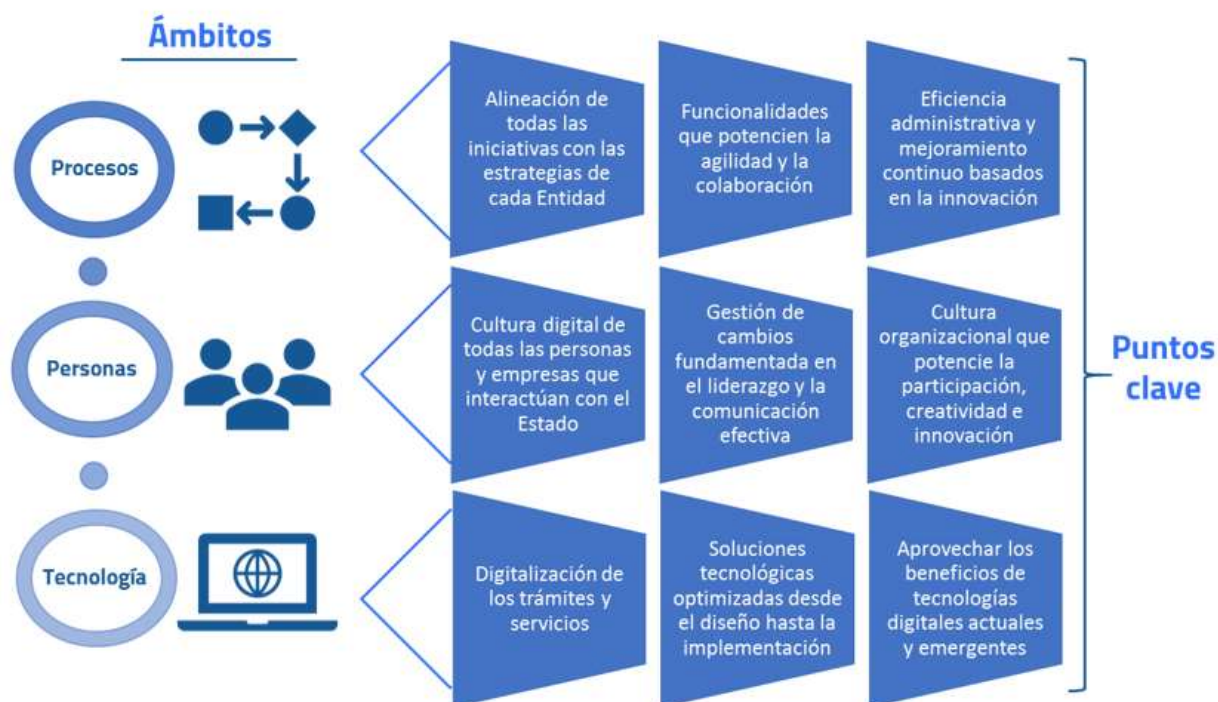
Ámbitos

Procesos

Alineación de todas las iniciativas con las estrategias de cada Entidad

Funcionalidades que potencien la agilidad y la colaboración

Eficiencia administrativa y mejoramiento continuo basados en la innovación

Personas

Cultura digital de todas las personas y empresas que interactúan con el Estado

Gestión de cambios fundamentada en el liderazgo y la comunicación efectiva

Cultura organizacional que potencie la participación, creatividad e innovación

Tecnología

Digitalización de los trámites y servicios

Soluciones tecnológicas optimizadas desde el diseño hasta la implementación

Aprovechar los beneficios de tecnologías digitales actuales y emergentes

Puntos clave